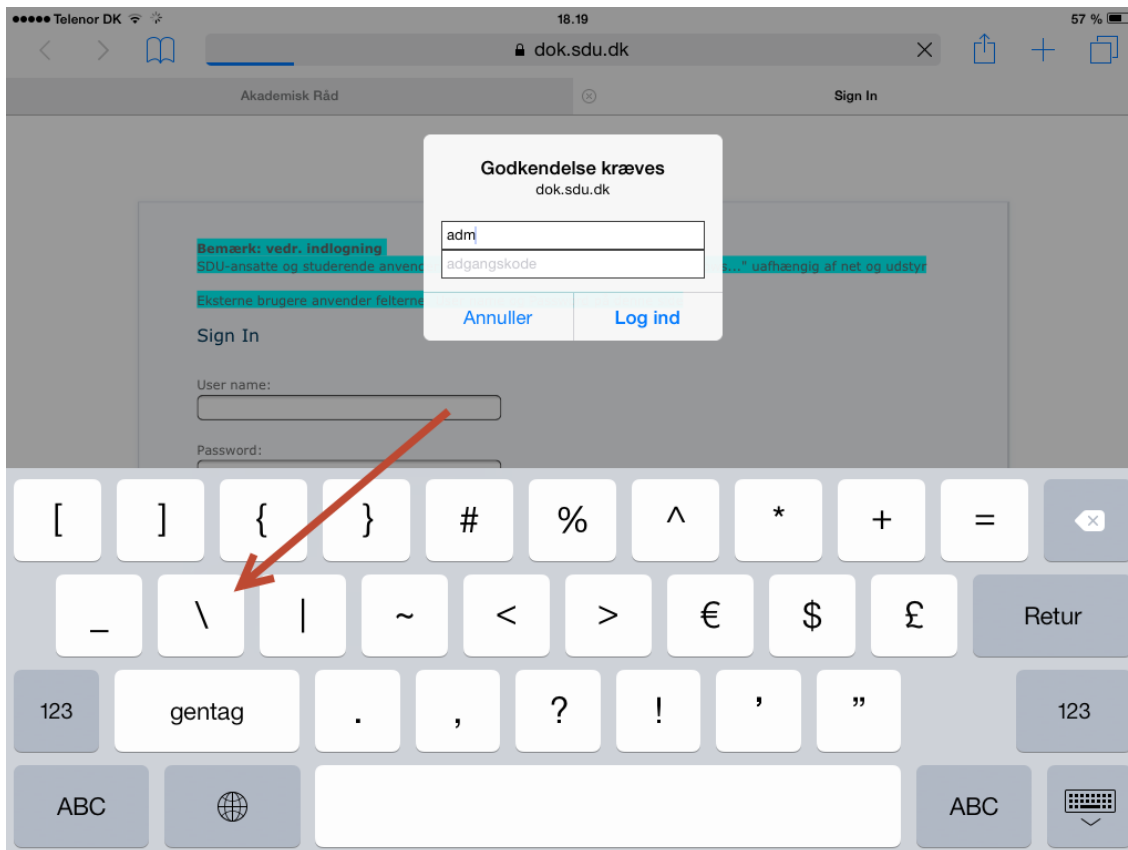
●●●●● Telenor DK 18.19 57 %

dok.sdu.dk

Akademisk Råd

Sign In

Godkendelse kræves
dok.sdu.dk

adm

adgangskode

Annuller Log ind

Bemærk: vedr. indlogning
SDU-ansatte og studerende anvend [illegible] s..." uafhængig af net og udstyr

Eksterne brugere anvender felterne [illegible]

Sign In

User name:

Password:

[ ] { } # % ^ * + =

_ \ | ~ < > € $ £ Retur

123 gentag . , ? ! ' " 123

ABC ABC